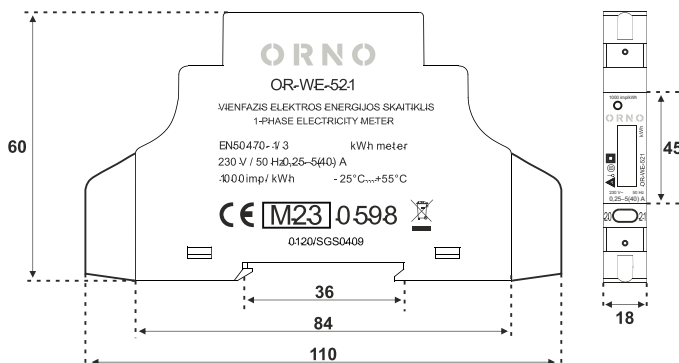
60

ORNO

OR-WE-521

VIENFAZIS ELEKTROS ENERGIJOS SKAITIKLIS
1-PHASE ELECTRICITY METER

EN50470-1/3 kWh meter
230 V / 50 Hz 0,25-5(40) A
1000 imp/ kWh -25°C...+55°C

CE M23 0598

0120/SGS0409

36

84

110

1000 imp/kWh

kWh

OR-WE-521

230 V~ 50 Hz
0,25-5(40) A

20 21

45

18